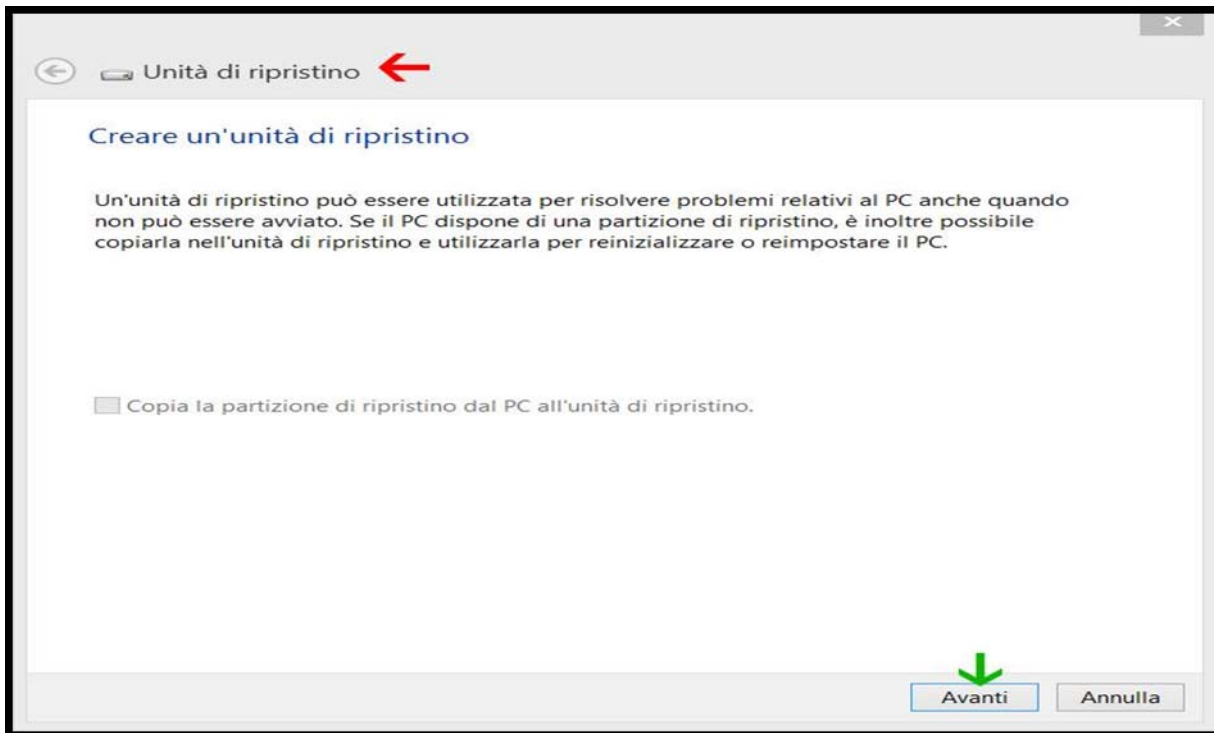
Unità di ripristino

Creare un'unità di ripristino

Un'unità di ripristino può essere utilizzata per risolvere problemi relativi al PC anche quando non può essere avviato. Se il PC dispone di una partizione di ripristino, è inoltre possibile copiarla nell'unità di ripristino e utilizzarla per reinizializzare o reimpostare il PC.

Copia la partizione di ripristino dal PC all'unità di ripristino.

Avanti

Annulla